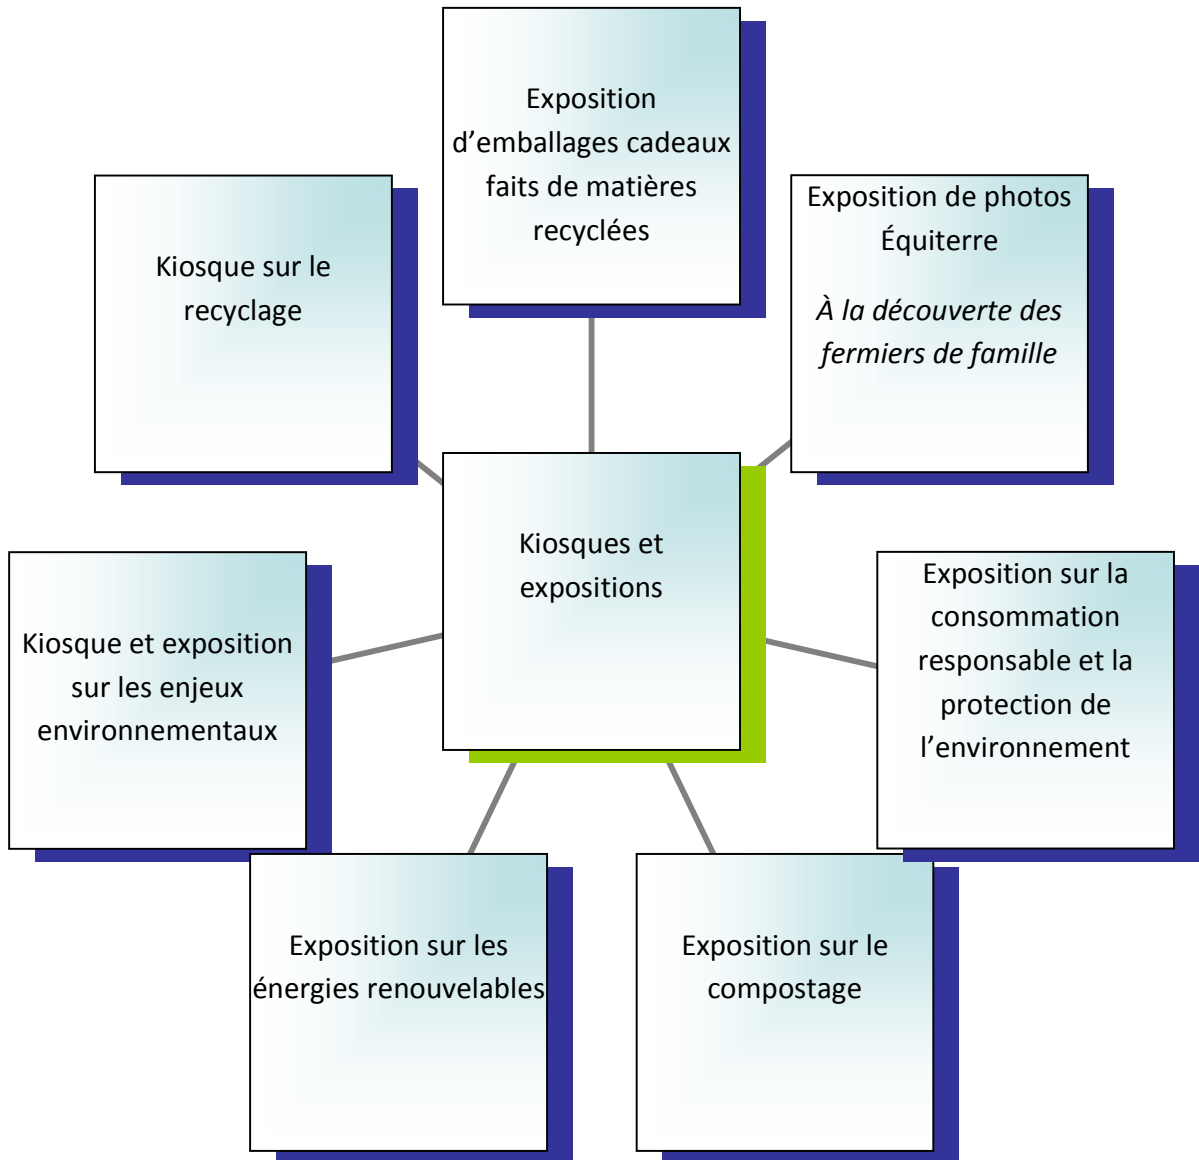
Exposition d'emballages cadeaux faits de matières recyclées

Kiosque sur le recyclage

Exposition de photos Équiterre

*À la découverte des fermiers de famille*

Kiosques et expositions

Kiosque et exposition sur les enjeux environnementaux

Exposition sur la consommation responsable et la protection de l'environnement

Exposition sur les énergies renouvelables

Exposition sur le compostage